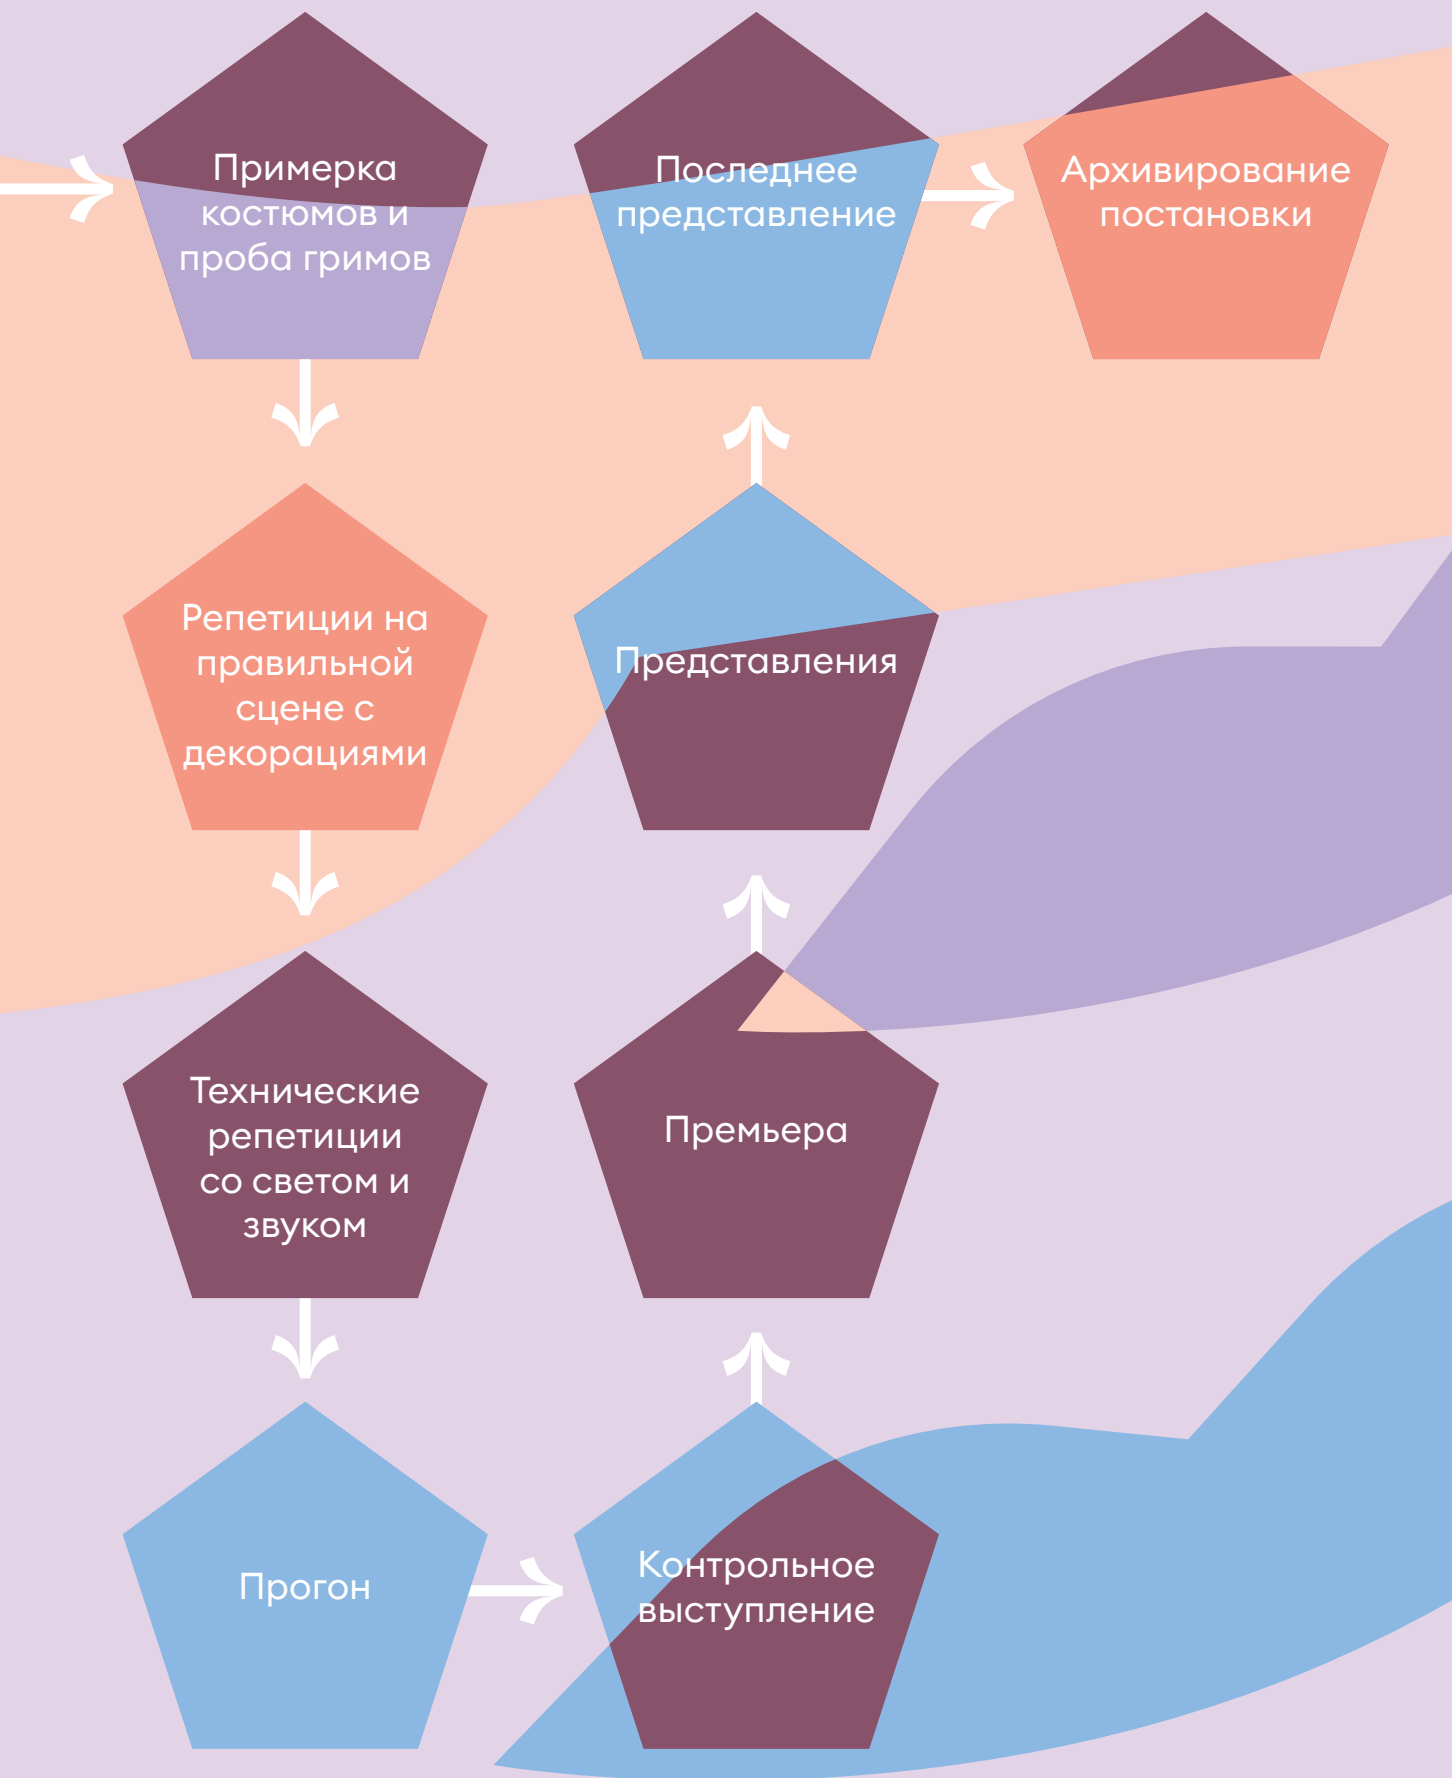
Примерка костюмов и проба гримов

Последнее представление

Архивирование постановки

Репетиции на правильной сцене с декорациями

Представления

Технические репетиции со светом и звуком

Премьера

Прогон

Контрольное выступление